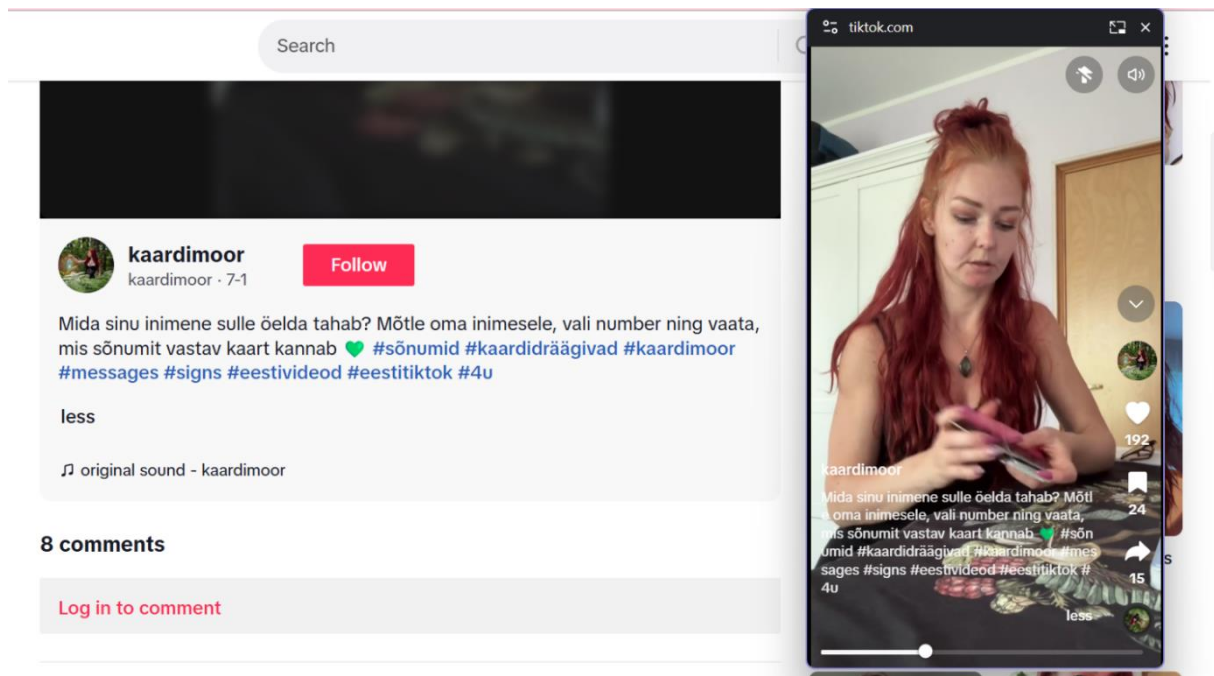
Search

kaardimoor
kaardimoor · 7-1

Follow

Mida sinu inimene sulle öelda tahab? Mõtle oma inimesele, vali number ning vaata, mis sõnumit vastav kaart kannab 💚 #sõnumid #kaardidräägivad #kaardimoor #messages #signs #eestivideod #eestitiktok #4u

less

♫ original sound - kaardimoor

8 comments

Log in to comment

tiktok.com

kaardimoor
Mida sinu inimene sulle öelda tahab? Mõtl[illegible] oma inimesele, vali number ning vaata, mis sõnumit vastav kaart kannab 💚 #sõnumid #kaardidräägivad #kaardimoor #messages #signs #eestivideod #eestitiktok #4u
less

192
24
15